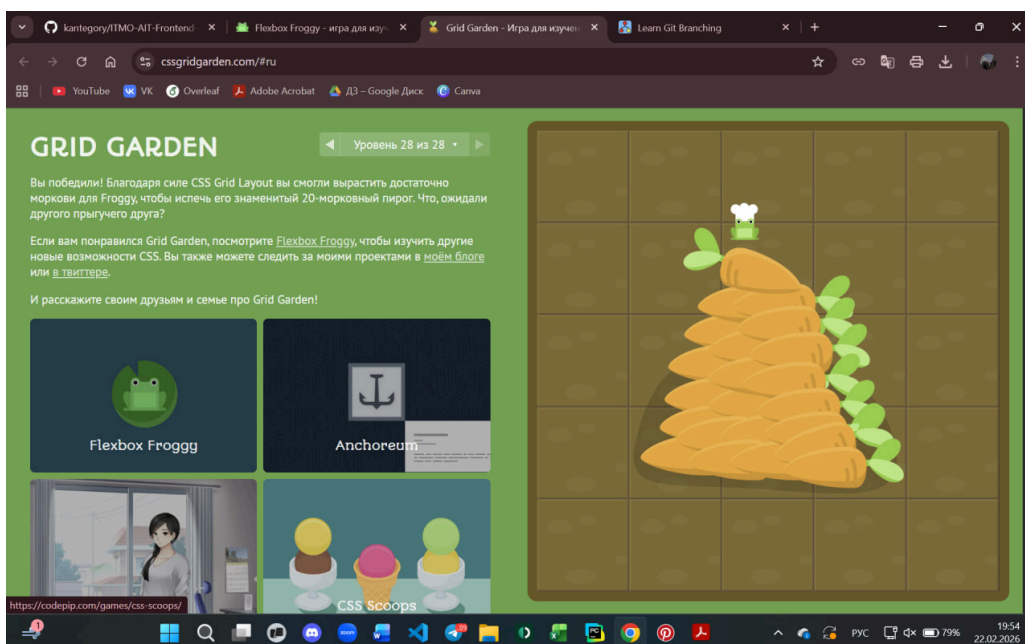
kantegory/ITMO-AIT-Frontend ×
Flexbox Froggy - игра для изуч ×
Grid Garden - Игра для изучен ×
Learn Git Branching ×

cssgridgarden.com/#ru

YouTube VK Overleaf Adobe Acrobat ДЗ – Google Диск Canva

GRID GARDEN

Уровень 28 из 28

Вы победили! Благодаря силе CSS Grid Layout вы смогли вырастить достаточно моркови для Froggy, чтобы испечь его знаменитый 20-морковный пирог. Что, ожидали другого прыгучего друга?

Если вам понравился Grid Garden, посмотрите Flexbox Froggy, чтобы изучить другие новые возможности CSS. Вы также можете следить за моими проектами в моём блоге или в твиттере.

И расскажите своим друзьям и семье про Grid Garden!

Flexbox Froggy

Anchoreum

CSS Scoops

https://codepip.com/games/css-scoops/

РУС 79% 19:54 22.02.2026